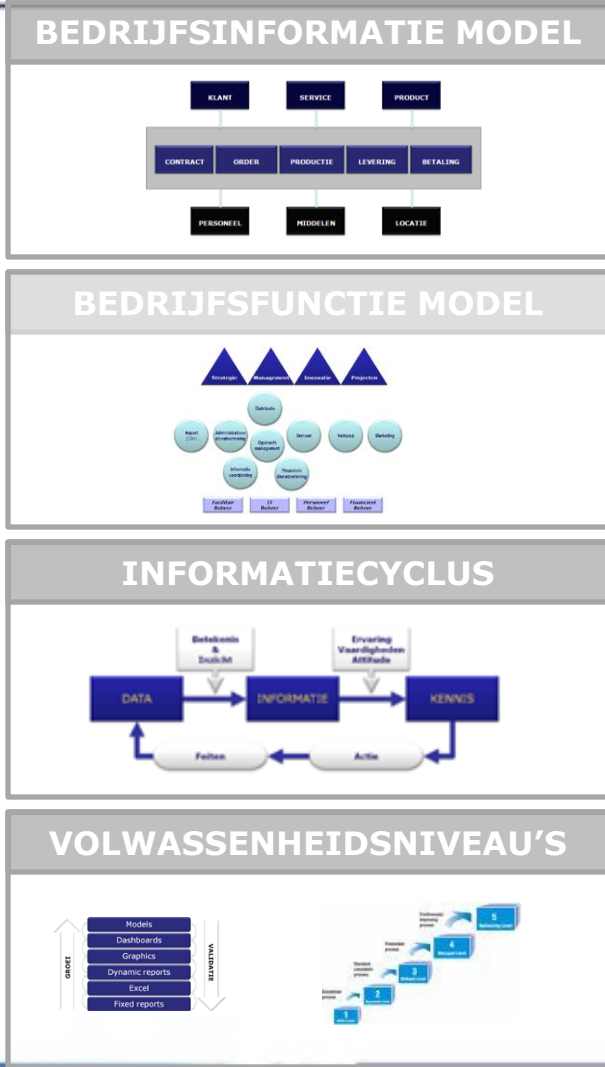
BEDRIJFSINFORMATIE MODEL

KLANT
SERVICE
PRODUCT

CONTRACT
ORDER
PRODUCTIE
LEVERING
BETALING

PERSONEEL
MIDDELEN
LOCATIE

BEDRIJFSFUNCTIE MODEL

Strategie
Management
Innovatie
Projecten

Distributie
Import (Cfr)
Administratieve dienstverlening
Opdracht management
Verkoop
Verkoop
Marketing
Informatie voorziening
Financiele dienstverlening

Facilitair Beheer
IT Beheer
Personeel Beheer
Financieel Beheer

INFORMATIECYCLUS

Betekenis & Inzicht
Ervaring Vaardigheden Attitude
DATA
INFORMATIE
KENNIS
Feiten
Actie

VOLWASSENHEIDSNIVEAU'S

GROEI
VALIDATIE
Models
Dashboards
Graphics
Dynamic reports
Excel
Fixed reports

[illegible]
1
2
3
4
5